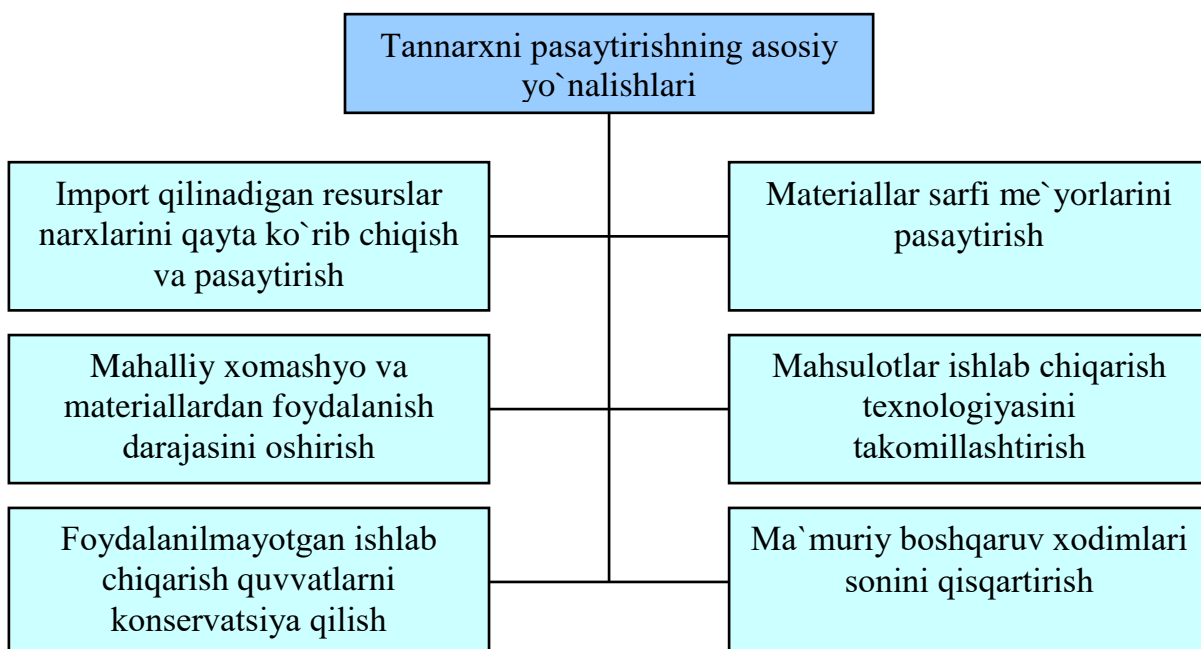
Tannarxni pasaytirishning asosiy yo`nalishlari

Import qilinadigan resurslar narxlarini qayta ko`rib chiqish va pasaytirish

Materiallar sarfi me`yorlarini pasaytirish

Mahalliy xomashyo va materiallardan foydalanish darajasini oshirish

Mahsulotlar ishlab chiqarish texnologiyasini takomillashtirish

Foydalanilmayotgan ishlab chiqarish quvvatlarni konservatsiya qilish

Ma`muriy boshqaruv xodimlari sonini qisqartirish